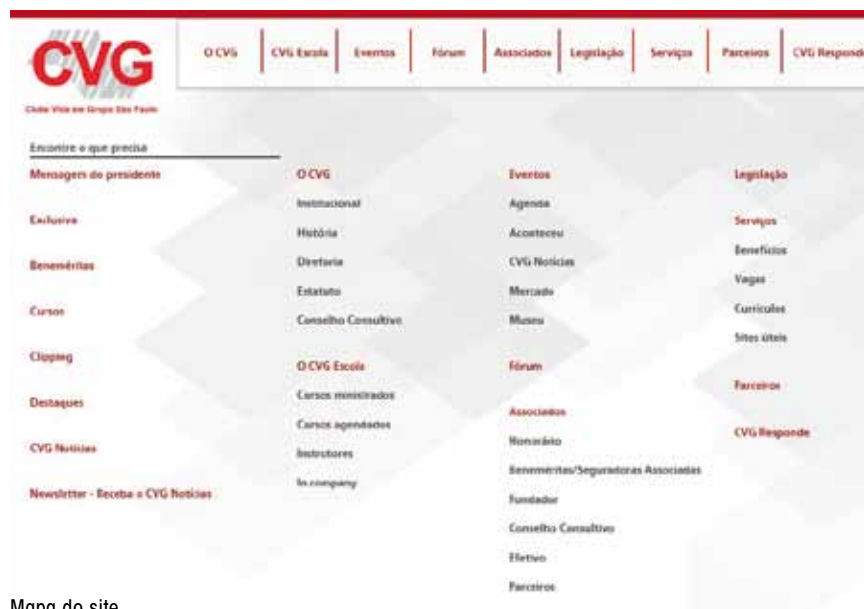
CVG

Clube Vida em Grupo São Paulo

O CVG | CVG Escola | Eventos | Fórum | Associados | Legislação | Serviços | Parceiros | CVG Responde

Encontre o que precisa

Mensagens do presidente

Exclusivo

Beneméritas

Cursos

Clipping

Destaques

CVG Notícias

Newsletter - Receba o CVG Notícias

O CVG

Institucional

História

Diretoria

Estatuto

Conselho Consultivo

O CVG Escola

Cursos ministrados

Cursos agendados

Instrutores

In company

Eventos

Agenda

Aconteceu

CVG Notícias

Mercado

Museu

Fórum

Associados

Honorário

Beneméritas/Seguradoras Associadas

Fundador

Conselho Consultivo

Efetivo

Parceiros

Legislação

Serviços

Benefícios

Vagas

Currículos

Sites úteis

Parceiros

CVG Responde

Mapa do site